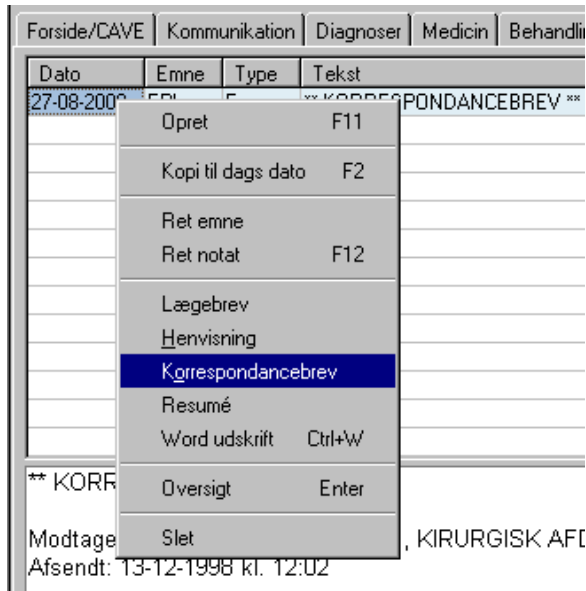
Forside/CAVE | Kommunikation | Diagnoser | Medicin | Behandli

| Dato | Emne | Type | Tekst |
|---|---|---|---|
| 27-08-200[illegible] | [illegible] | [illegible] | ** K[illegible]SPONDANCEBREV ** |

Opret F11

Kopi til dags dato F2

Ret emne

Ret notat F12

Lægebrev

Henvisning

Korrespondancebrev

Resumé

Word udskrift Ctrl+W

Oversigt Enter

Slet

** KORR

Modtage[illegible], KIRURGISK AFD

Afsendt: 13-12-1998 kl. 12:02